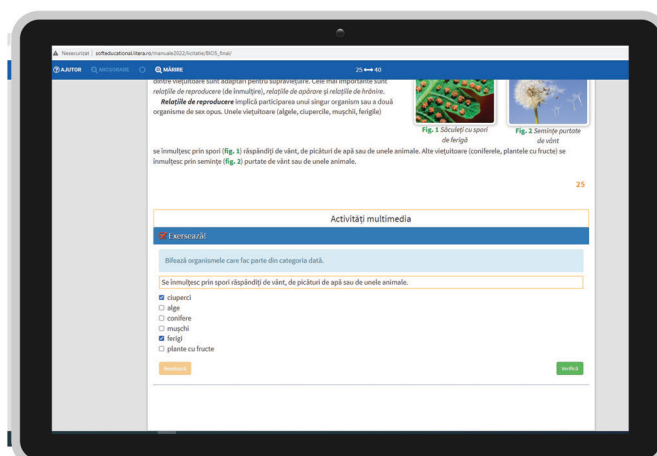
Nesecurizat | softeducational.litera.ro/manuale2022/Activitati/BIOS_final/

AJUTOR  MICȘOREAZĂ  MĂRIRE  25 ⟷ 40

dintre viețuitoare sunt adaptări pentru supraviețuire. Cele mai importante sunt relațiile de reproducere (de înmulțire), relațiile de apărare și relațiile de hrănire.

Relațiile de reproducere implică participarea unui singur organism sau a două organisme de sex opus. Unele viețuitoare (algele, ciupercile, mușchii, ferigile) se înmulțesc prin spori (fig. 1) răspândiți de vânt, de picături de apă sau de unele animale. Alte viețuitoare (coniferele, plantele cu fructe) se înmulțesc prin semințe (fig. 2) purtate de vânt sau de unele animale.

Fig. 1 Săculeți cu spori de ferigă

Fig. 2 Semințe purtate de vânt

25

Activități multimedia

Exersează!

Bifează organismele care fac parte din categoria dată.

Se înmulțesc prin spori răspândiți de vânt, de picături de apă sau de unele animale.

☑ ciuperci
☐ alge
☐ conifere
☐ mușchi
☑ ferigi
☐ plante cu fructe

Resetează

Verifică